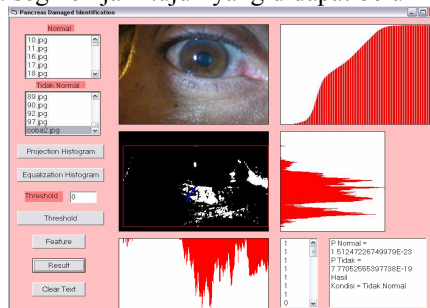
Pancreas Damaged Identification

Normal
10.jpg
11.jpg
16.jpg
17.jpg
18.jpg

Tidak Normal
89.jpg
90.jpg
92.jpg
97.jpg
coba2.jpg

Projection Histogram

Equalization Histogram

Threshold 0

Threshold

Feature

Result

Clear Text

1
1
1
1
1
1
1
1
1
0

P Normal =
1.51247226749979E-23
P Tidak =
7.77052553977398E-19
Hasil
Kondisi = Tidak Normal